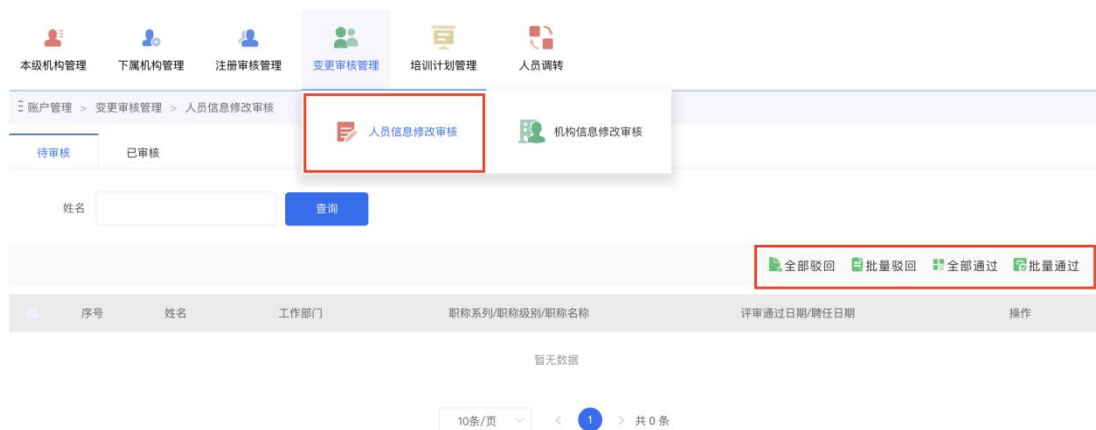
本级机构管理 下属机构管理 注册审核管理 变更审核管理 培训计划管理 人员调转

账户管理 > 变更审核管理 > 人员信息修改审核

人员信息修改审核 机构信息修改审核

待审核 已审核

姓名 查询

全部驳回 批量驳回 全部通过 批量通过

| 序号 | 姓名 | 工作部门 | 职称系列/职称级别/职称名称 | 评审通过日期/聘任日期 | 操作 |
|---|---|---|---|---|---|

暂无数据

10条/页 < 1 > 共0条